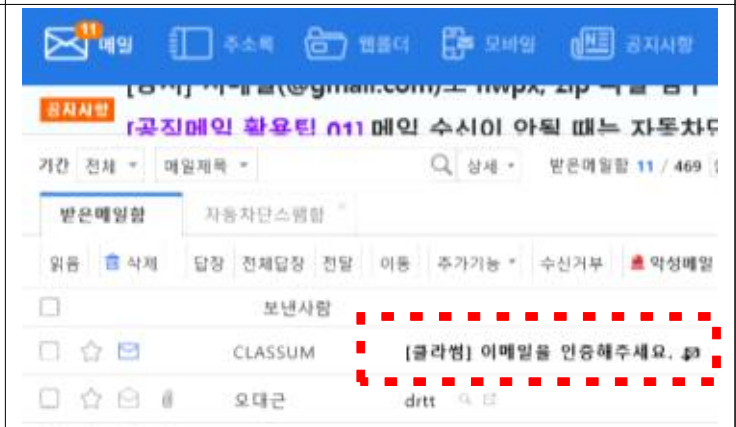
11 메일 주소록 웹폴더 모바일 공지사항

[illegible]

공지사항 [공지메일 활용팁 01] 메일 수신이 안될 때는 자동차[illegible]

기간 전체 메일제목 상세 받은메일함 11 / 469

받은메일함 자동차단스팸함

읽음 삭제 답장 전체답장 전달 이동 추가기능 수신거부 악성메일

보낸사람

CLASSUM [클라썸] 이메일을 인증해주세요.

오대근 drtt